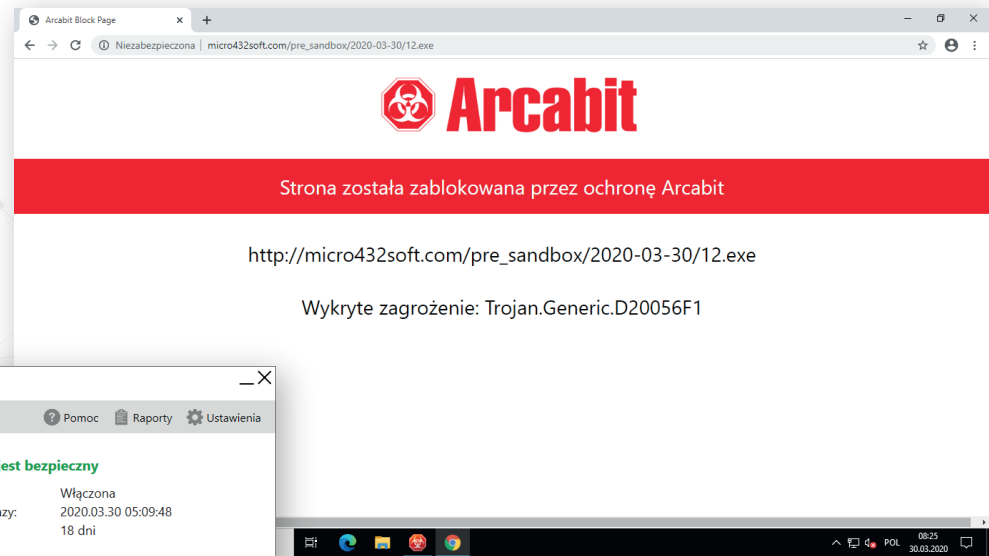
Arcabit Block Page

Niezabezpieczona | micro432soft.com/pre_sandbox/2020-03-30/12.exe

Arcabit

Strona została zablokowana przez ochronę Arcabit

http://micro432soft.com/pre_sandbox/2020-03-30/12.exe

Wykryte zagrożenie: Trojan.Generic.D20056F1

Pomoc Raporty Ustawienia

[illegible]est bezpieczny

Włączona

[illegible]zy: 2020.03.30 05:09:48

18 dni

POL 08:25 30.03.2020